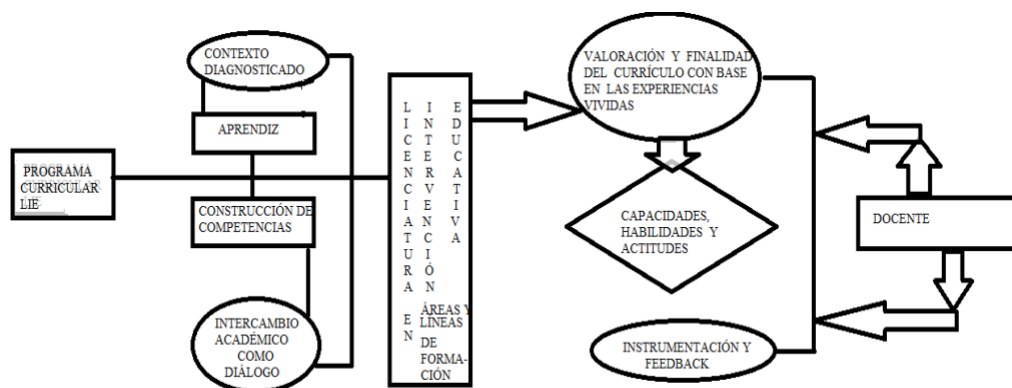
PROGRAMA CURRICULAR LIE

CONTEXTO DIAGNOSTICADO

APRENDIZ

CONSTRUCCIÓN DE COMPETENCIAS

INTERCAMBIO ACADÉMICO COMO DIÁLOGO

LICENCIATURA EN INTERVENCIÓN EDUCATIVA

ÁREAS Y LÍNEAS DE FORMACIÓN

VALORACIÓN Y FINALIDAD DEL CURRÍCULO CON BASE EN LAS EXPERIENCIAS VIVIDAS

CAPACIDADES, HABILIDADES Y ACTITUDES

INSTRUMENTACIÓN Y FEEDBACK

DOCENTE